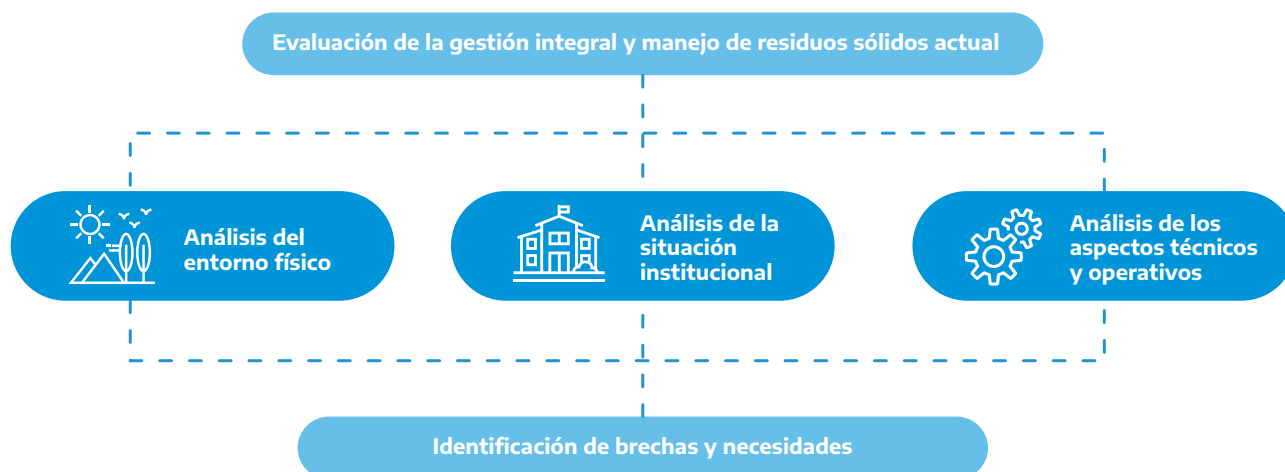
Evaluación de la gestión integral y manejo de residuos sólidos actual

Análisis del entorno físico

Análisis de la situación institucional

Análisis de los aspectos técnicos y operativos

Identificación de brechas y necesidades